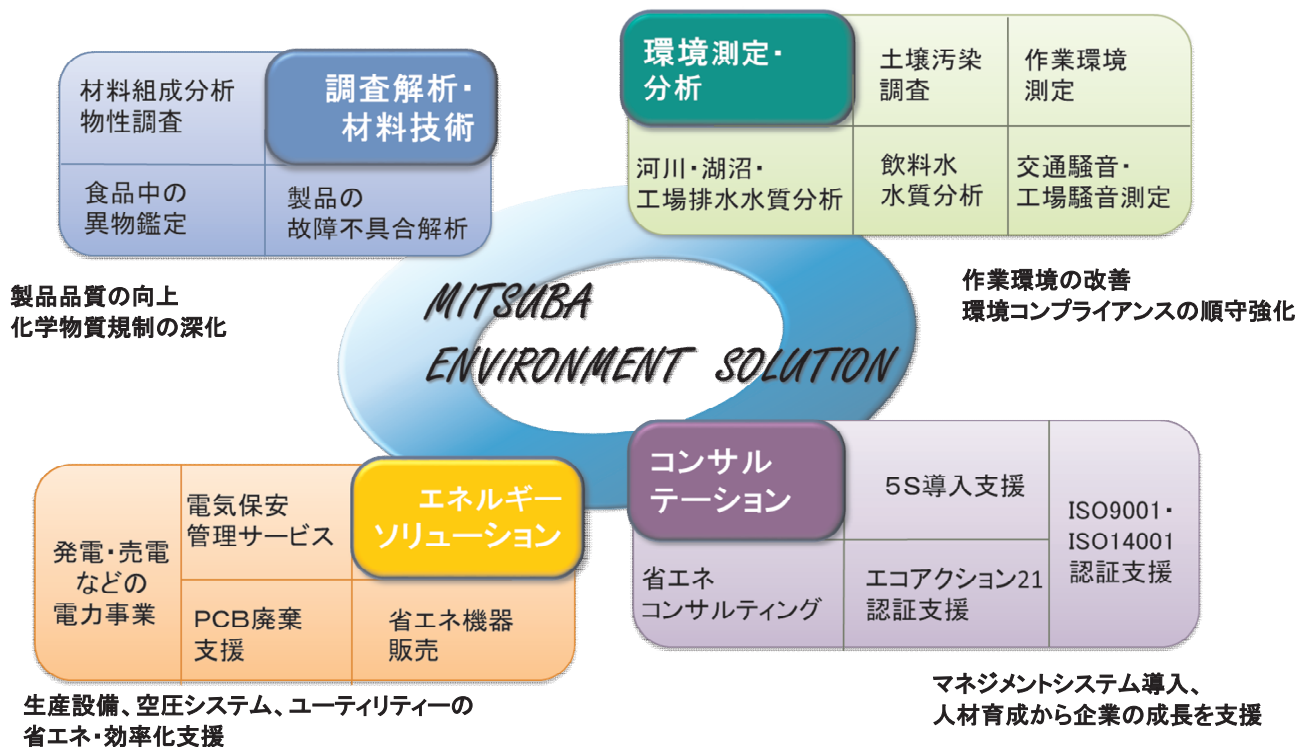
材料組成分析
物性調査

調査解析・
材料技術

食品中の
異物鑑定

製品の
故障不具合解析

製品品質の向上
化学物質規制の深化

環境測定・
分析

土壌汚染
調査

作業環境
測定

河川・湖沼・
工場排水水質分析

飲料水
水質分析

交通騒音・
工場騒音測定

作業環境の改善
環境コンプライアンスの順守強化

MITSUBA
ENVIRONMENT SOLUTION

電気保安
管理サービス

エネルギー
ソリューション

発電・売電
などの
電力事業

PCB廃棄
支援

省エネ機器
販売

生産設備、空圧システム、ユーティリティーの
省エネ・効率化支援

コンサル
テーション

5S導入支援

ISO9001・
ISO14001
認証支援

省エネ
コンサルティング

エコアクション21
認証支援

マネジメントシステム導入、
人材育成から企業の成長を支援